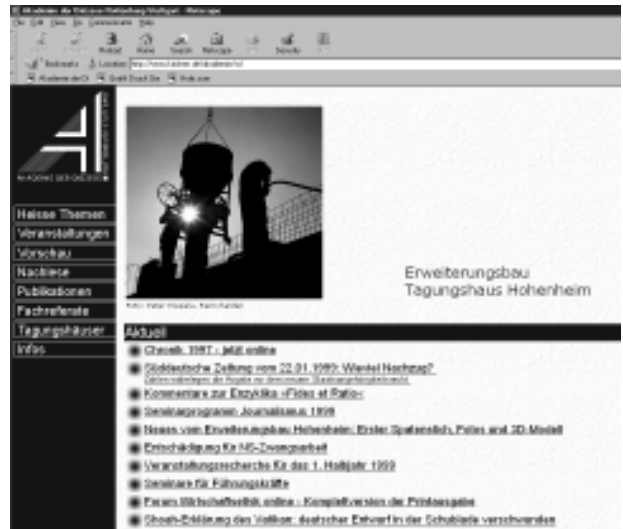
Akademie der Diözese Rottenburg-Stuttgart - Netscape

File Edit View Go Communicator Help

Reload Home Search Netscape Security

Bookmarks Location: http://www.akademie-rs.de/

Akademie der Di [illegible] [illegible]

AKADEMIE DER DIÖZESE

Heisse Themen
Veranstaltungen
Vorschau
Nachlese
Publikationen
Fachreferate
Tagungshäuser
Infos

Foto: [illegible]

Erweiterungsbau
Tagungshaus Hohenheim

Aktuell

Chronik 1997 - jetzt online

Süddeutsche Zeitung vom 22.01.1999: Wieviel Nachzug?

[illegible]

Kommentare zur Enzyklika »Fides et Ratio«

Seminarprogramm Journalismus 1999

Neues vom Erweiterungsbau Hohenheim: Erster Spatenstich, Fotos und 3D-Modell

Entschädigung für NS-Zwangsarbeit

Veranstaltungsrecherche für das 1. Halbjahr 1999

Seminare für Führungskräfte

Forum Wirtschaftsethik online - Komplettversion der Printausgabe

Shoah-Erklärung des Vatikan: deutscher Entwurf in der Schublade verschwunden